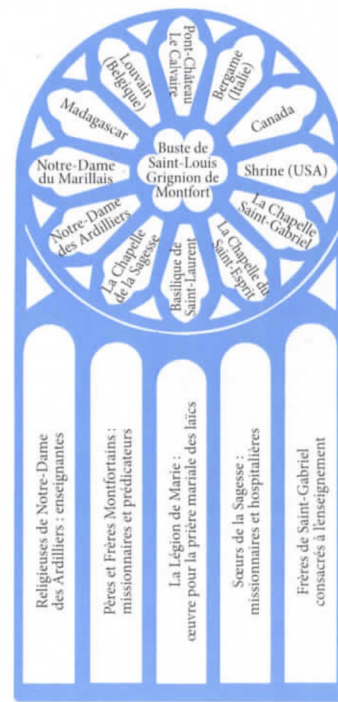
Buste de Saint-Louis Grignion de Montfort

Pont-Château Le Calvaire

Bergame (Italie)

Canada

Shrine (USA)

La Chapelle Saint-Gabriel

La Chapelle du Saint-Esprit

Basilique de Saint-Laurent

La Chapelle de la Sagesse

Notre-Dame des Ardilliers

Notre-Dame du Marillais

Madagascar

Louvain (Belgique)

Religieuses de Notre-Dame des Ardilliers : enseignantes

Pères et Frères Montfortains : missionnaires et prédicateurs

La Légion de Marie : œuvre pour la prière mariale des laïcs

Sœurs de la Sagesse : missionnaires et hospitalières

Frères de Saint-Gabriel consacrés à l'enseignement